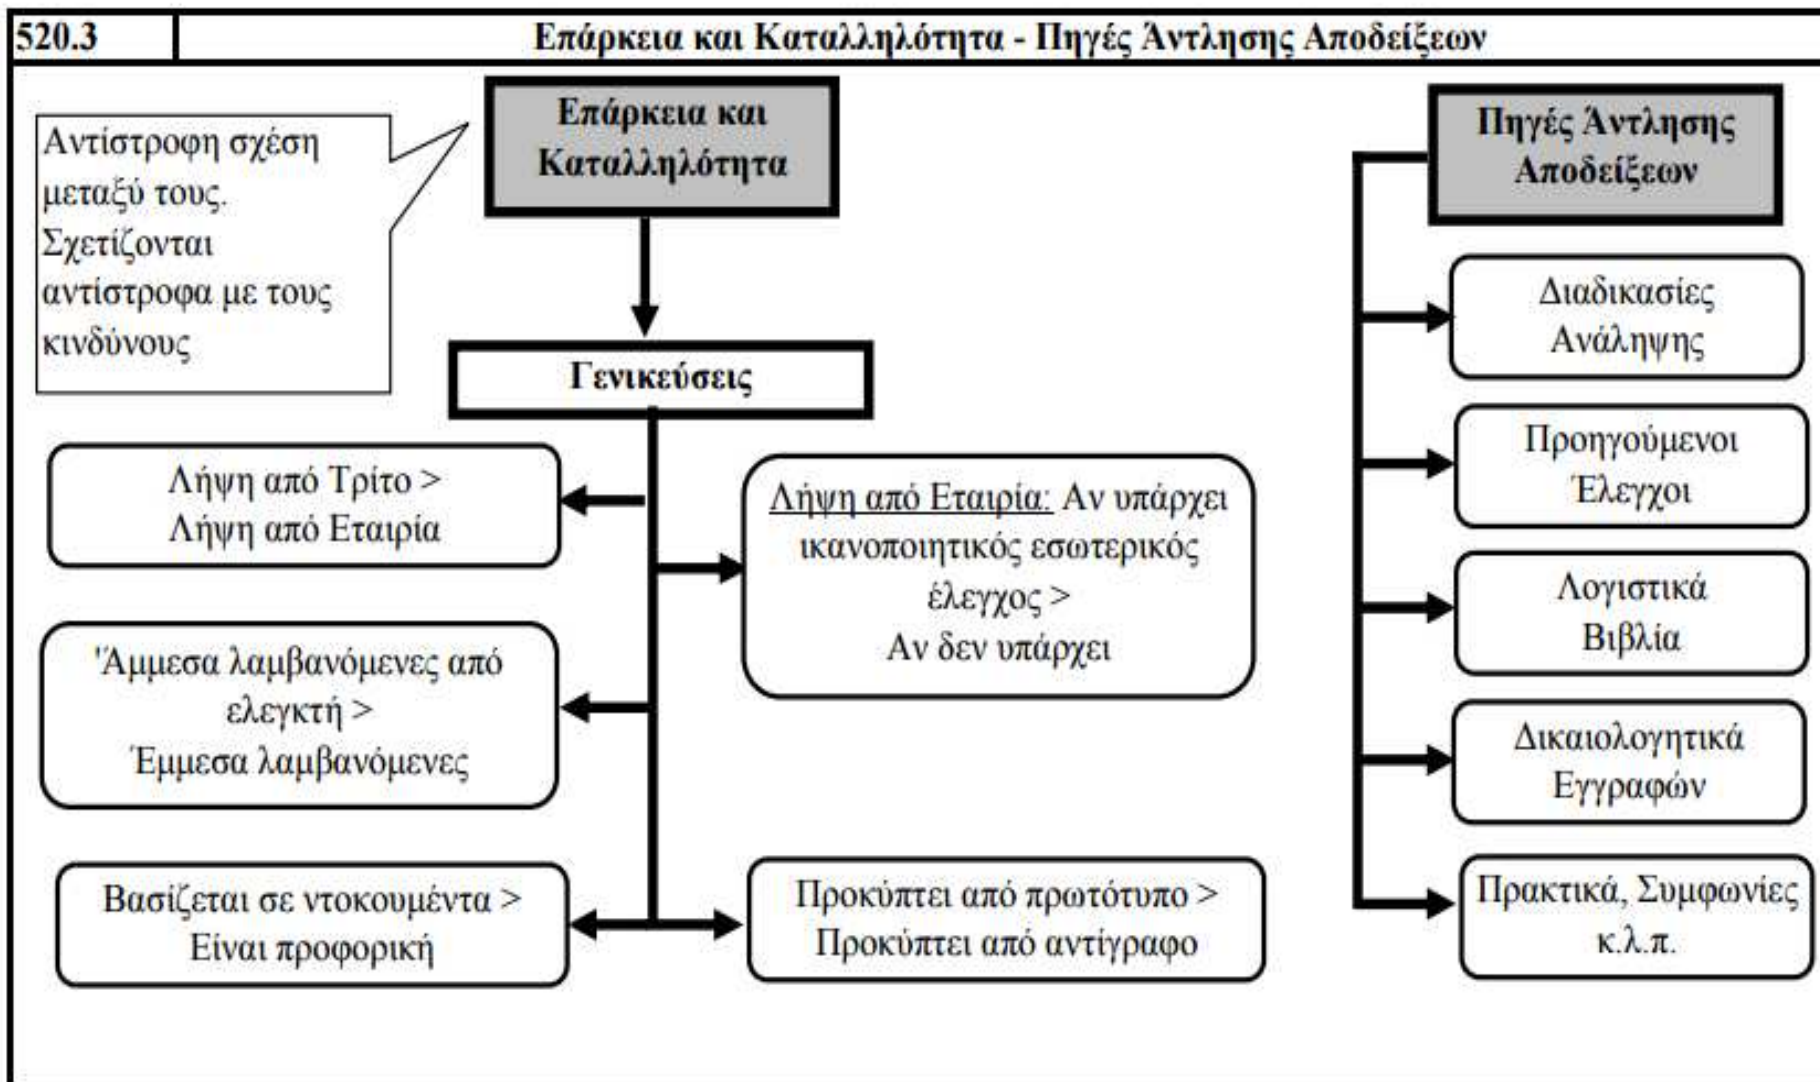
520.3 | Επάρκεια και Καταλληλότητα - Πηγές Άντλησης Αποδείξεων

Αντίστροφη σχέση μεταξύ τους. Σχετίζονται αντίστροφα με τους κινδύνους

Επάρκεια και Καταλληλότητα

Γενικεύσεις

Λήψη από Τρίτο > Λήψη από Εταιρία

Λήψη από Εταιρία: Αν υπάρχει ικανοποιητικός εσωτερικός έλεγχος > Αν δεν υπάρχει

Άμμεσα λαμβανόμενες από ελεγκτή > Έμμεσα λαμβανόμενες

Βασίζεται σε ντοκουμέντα > Είναι προφορική

Προκύπτει από πρωτότυπο > Προκύπτει από αντίγραφο

Πηγές Άντλησης Αποδείξεων

Διαδικασίες Ανάληψης

Προηγούμενοι Έλεγχοι

Λογιστικά Βιβλία

Δικαιολογητικά Εγγραφών

Πρακτικά, Συμφωνίες κ.λ.π.